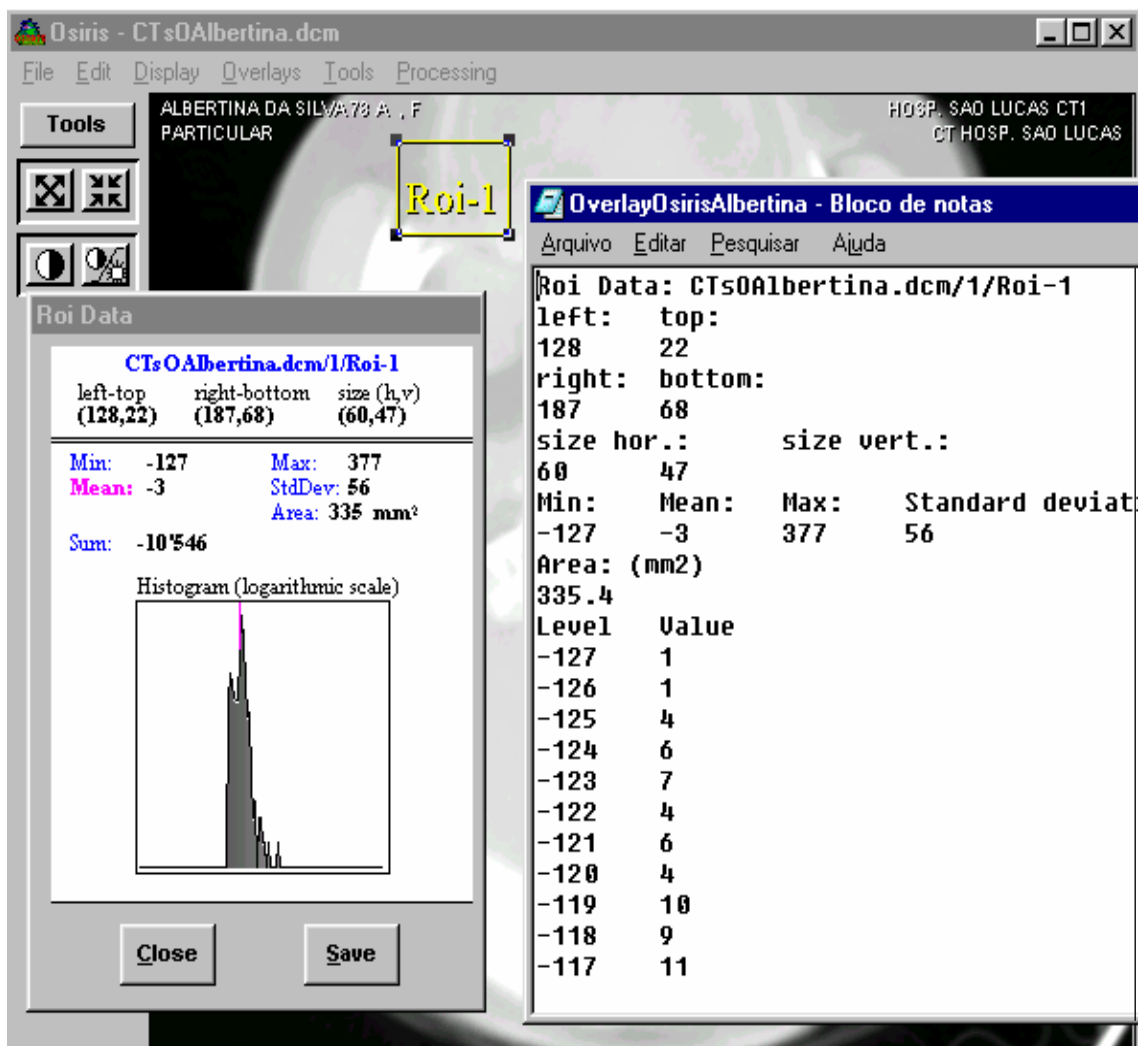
Osiris - CTsOAlbertina.dcm

File Edit Display Overlays Tools Processing

Tools

ALBERTINA DA SILVA78 A. , F
PARTICULAR

HOSP. SAO LUCAS CT1
CT HOSP. SAO LUCAS

Roi-1

Roi Data

CTsOAlbertina.dcm/1/Roi-1

| left-top | right-bottom | size (h,v) |
|---|---|---|
| (128,22) | (187,68) | (60,47) |

Min: -127 Max: 377
Mean: -3 StdDev: 56
Area: 335 mm²
Sum: -10'546

Histogram (logarithmic scale)

Close Save

OverlayOsirisAlbertina - Bloco de notas

Arquivo Editar Pesquisar Ajuda

Roi Data: CTsOAlbertina.dcm/1/Roi-1
left: top:
128 22
right: bottom:
187 68
size hor.: size vert.:
60 47
Min: Mean: Max: Standard deviat
-127 -3 377 56
Area: (mm2)
335.4

| Level | Value |
|---|---|
| -127 | 1 |
| -126 | 1 |
| -125 | 4 |
| -124 | 6 |
| -123 | 7 |
| -122 | 4 |
| -121 | 6 |
| -120 | 4 |
| -119 | 10 |
| -118 | 9 |
| -117 | 11 |